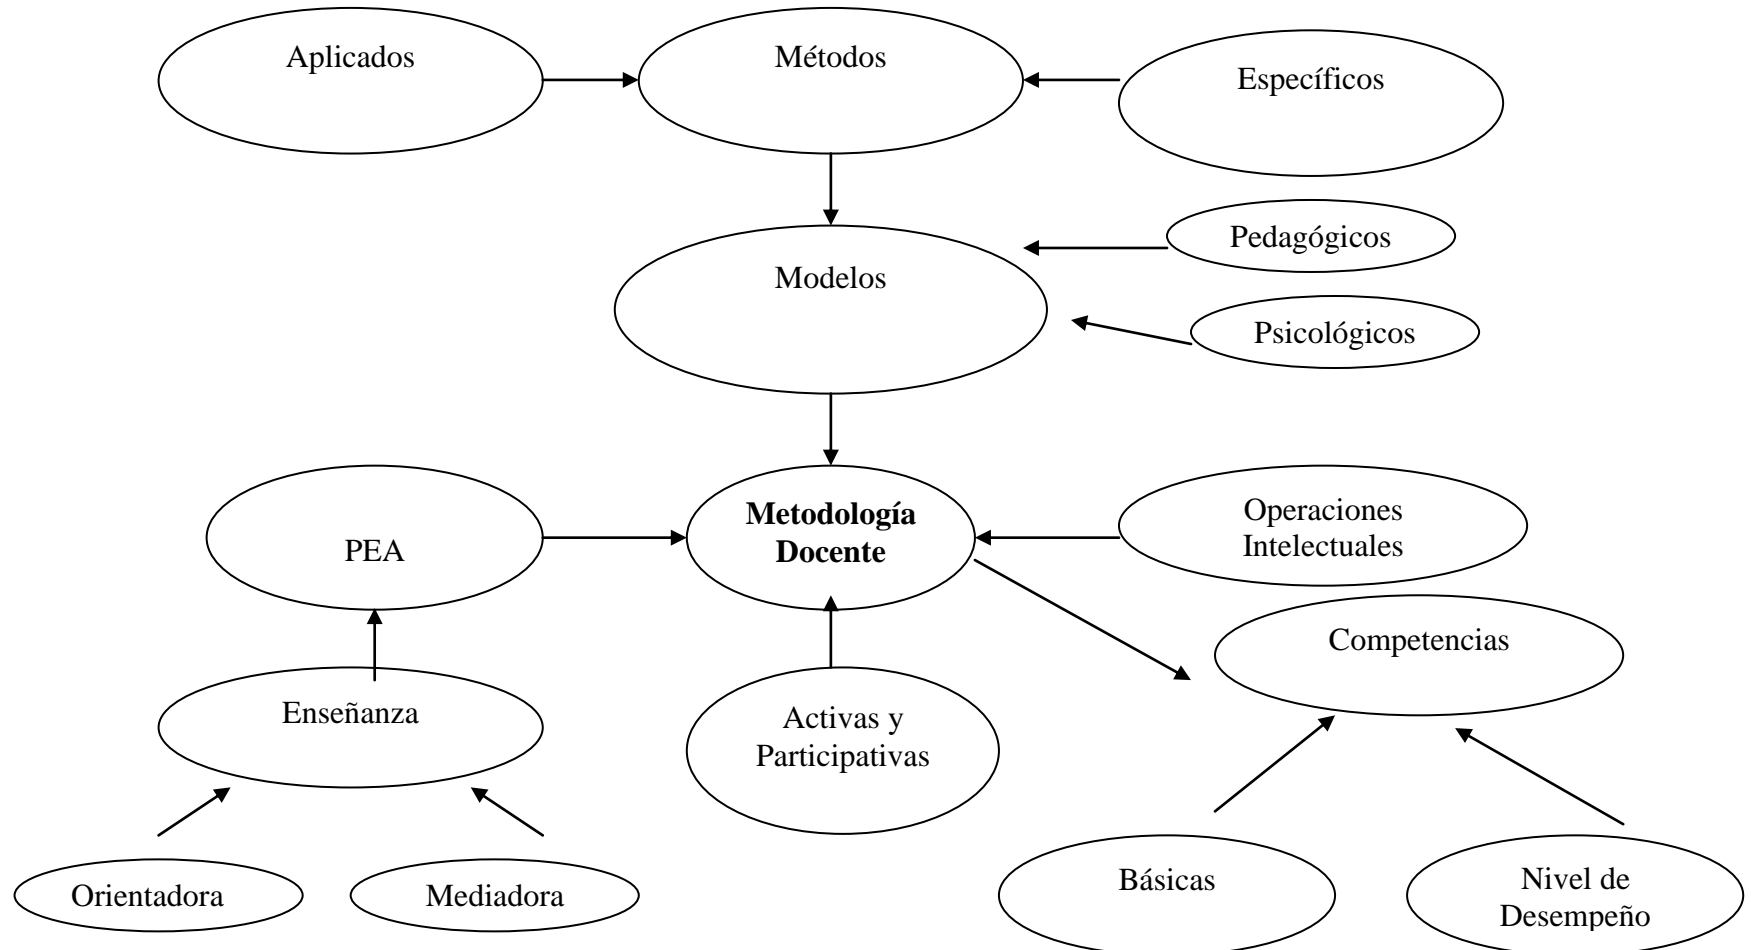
Aplicados

Métodos

Específicos

Pedagógicos

Modelos

Psicológicos

PEA

**Metodología Docente**

Operaciones Intelectuales

Competencias

Enseñanza

Activas y Participativas

Orientadora

Mediadora

Básicas

Nivel de Desempeño